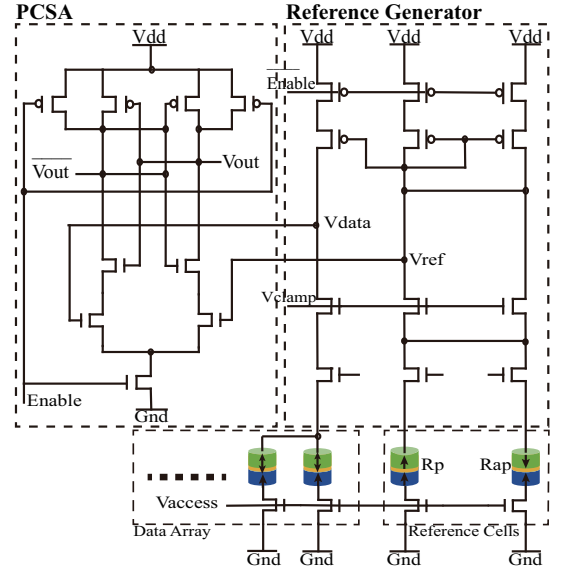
PCSA

Reference Generator

Vdd

Vdd

Vdd

Vdd

$\overline{\text{Enable}}$

$\overline{\text{Vout}}$

Vout

Vdata

Vref

Vclamp

Enable

Gnd

Rp

Rap

Vaccess

Data Array

Reference Cells

Gnd

Gnd

Gnd

Gnd